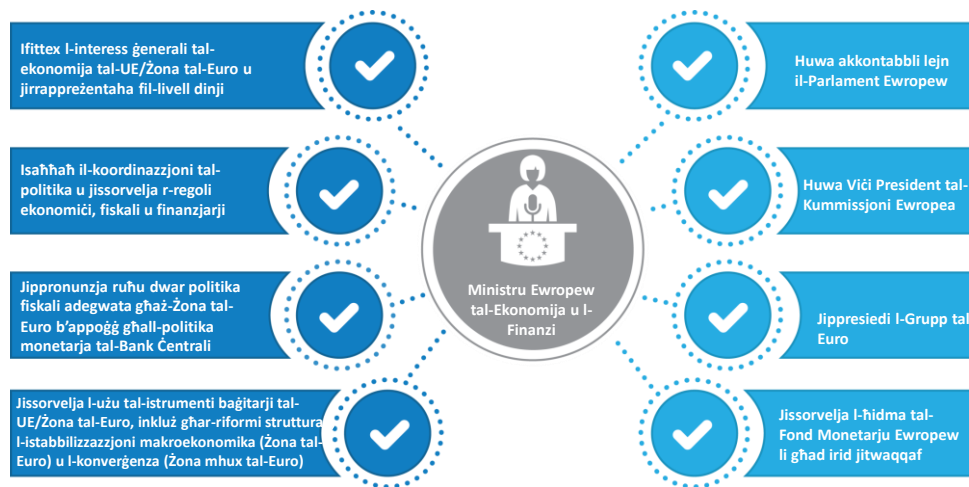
Ifittex l-interess ġenerali tal-ekonomija tal-UE/Żona tal-Euro u jirrappreżentaha fil-livell dinji

Isaħħaħ il-koordinazzjoni tal-politika u jissorvelja r-regoli ekonomiċi, fiskali u finanzjarji

Jippronunzja ruħu dwar politika fiskali adegwata għaż-Żona tal-Euro b'appoġġ għall-politika monetarja tal-Bank Ċentrali

Jissorvelja l-użu tal-istrumenti baġitarji tal-UE/Żona tal-Euro, inkluż għar-riformi struttura l-istabbilizzazzjoni makroekonomika (Żona tal-Euro) u l-konverġenza (Żona mhux tal-Euro)

Ministru Ewropew tal-Ekonomija u l-Finanzi

Huwa akkontabbli lejn il-Parlament Ewropew

Huwa Viċi President tal-Kummissjoni Ewropea

Jippresiedi l-Grupp tal Euro

Jissorvelja l-ħidma tal-Fond Monetarju Ewropew li għad irid jitwaqqaf